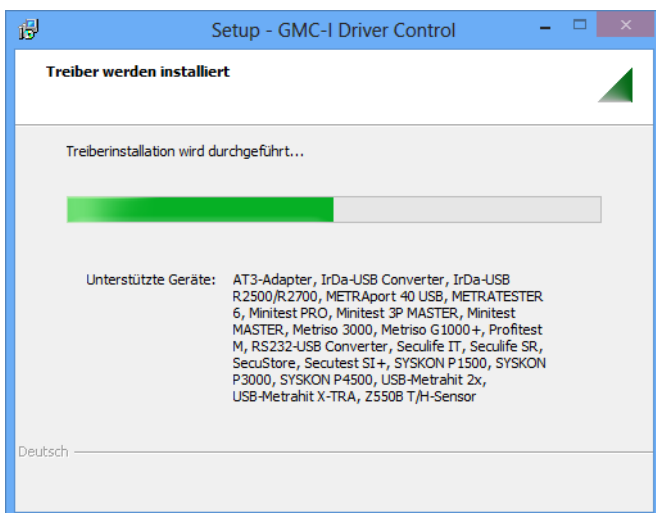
Setup - GMC-I Driver Control

Treiber werden installiert

Treiberinstallation wird durchgeführt...

Unterstützte Geräte: AT3-Adapter, IrDa-USB Converter, IrDa-USB R2500/R2700, METRAport 40 USB, METRATESTER 6, Minitest PRO, Minitest 3P MASTER, Minitest MASTER, Metriso 3000, Metriso G1000+, Profitest M, RS232-USB Converter, Seculife IT, Seculife SR, SecuStore, Secutest SI+, SYSKON P1500, SYSKON P3000, SYSKON P4500, USB-Metrahit 2x, USB-Metrahit X-TRA, Z550B T/H-Sensor

Deutsch